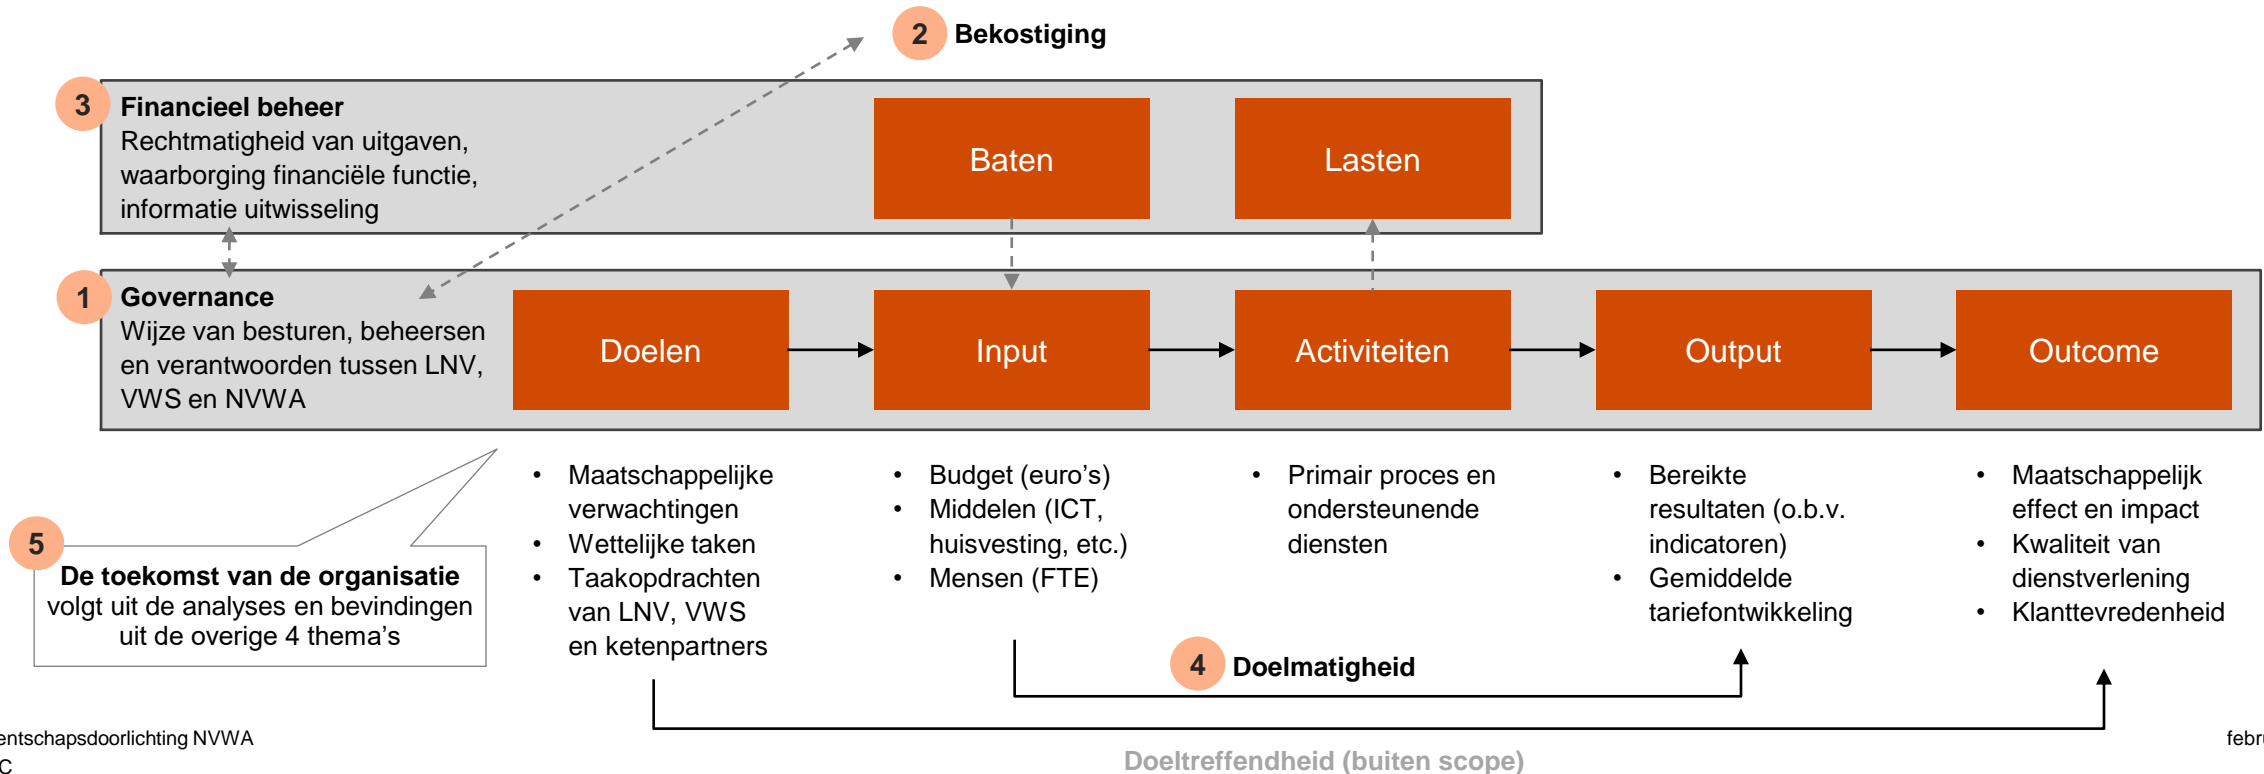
2 Bekostiging

3 Financieel beheer
Rechtmatigheid van uitgaven, waarborging financiële functie, informatie uitwisseling

Baten

Lasten

1 Governance
Wijze van besturen, beheersen en verantwoorden tussen LNV, VWS en NVWA

Doelen

Input

Activiteiten

Output

Outcome

- Maatschappelijke verwachtingen
- Wettelijke taken
- Taakopdrachten van LNV, VWS en ketenpartners

- Budget (euro's)
- Middelen (ICT, huisvesting, etc.)
- Mensen (FTE)

- Primair proces en ondersteunende diensten

- Bereikte resultaten (o.b.v. indicatoren)
- Gemiddelde tariefontwikkeling

- Maatschappelijk effect en impact
- Kwaliteit van dienstverlening
- Klanttevredenheid

5 De toekomst van de organisatie volgt uit de analyses en bevindingen uit de overige 4 thema's

4 Doelmatigheid

Doeltreffendheid (buiten scope)

entschapsdoorlichting NVWA
C

febr